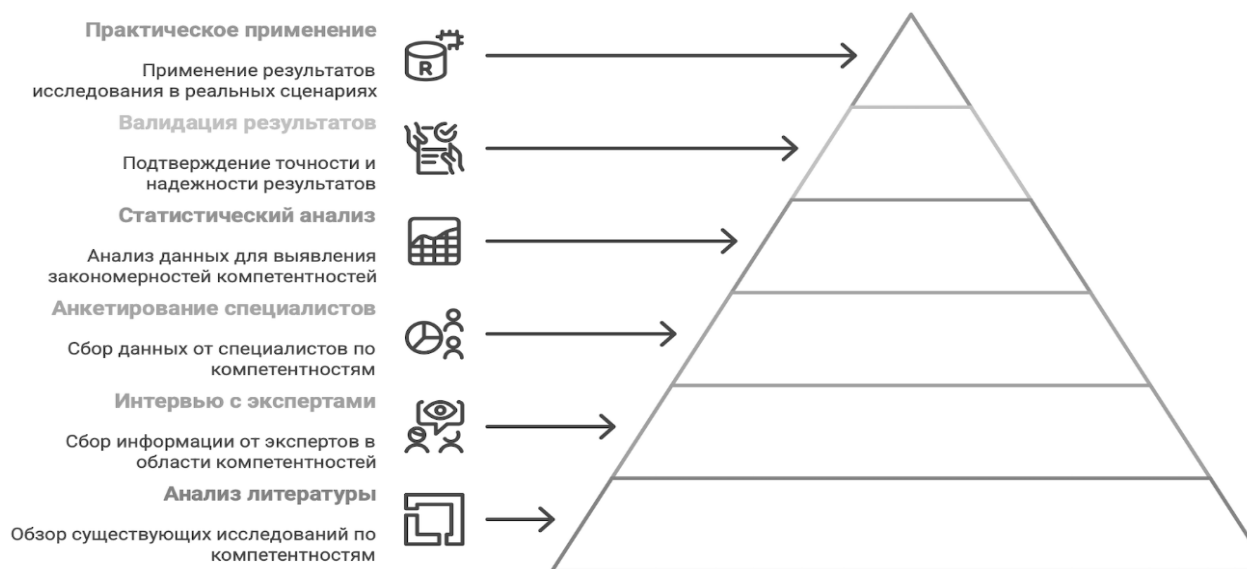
Практическое применение

Применение результатов исследования в реальных сценариях

Валидация результатов

Подтверждение точности и надежности результатов

Статистический анализ

Анализ данных для выявления закономерностей компетентностей

Анкетирование специалистов

Сбор данных от специалистов по компетентностям

Интервью с экспертами

Сбор информации от экспертов в области компетентностей

Анализ литературы

Обзор существующих исследований по компетентностям

R